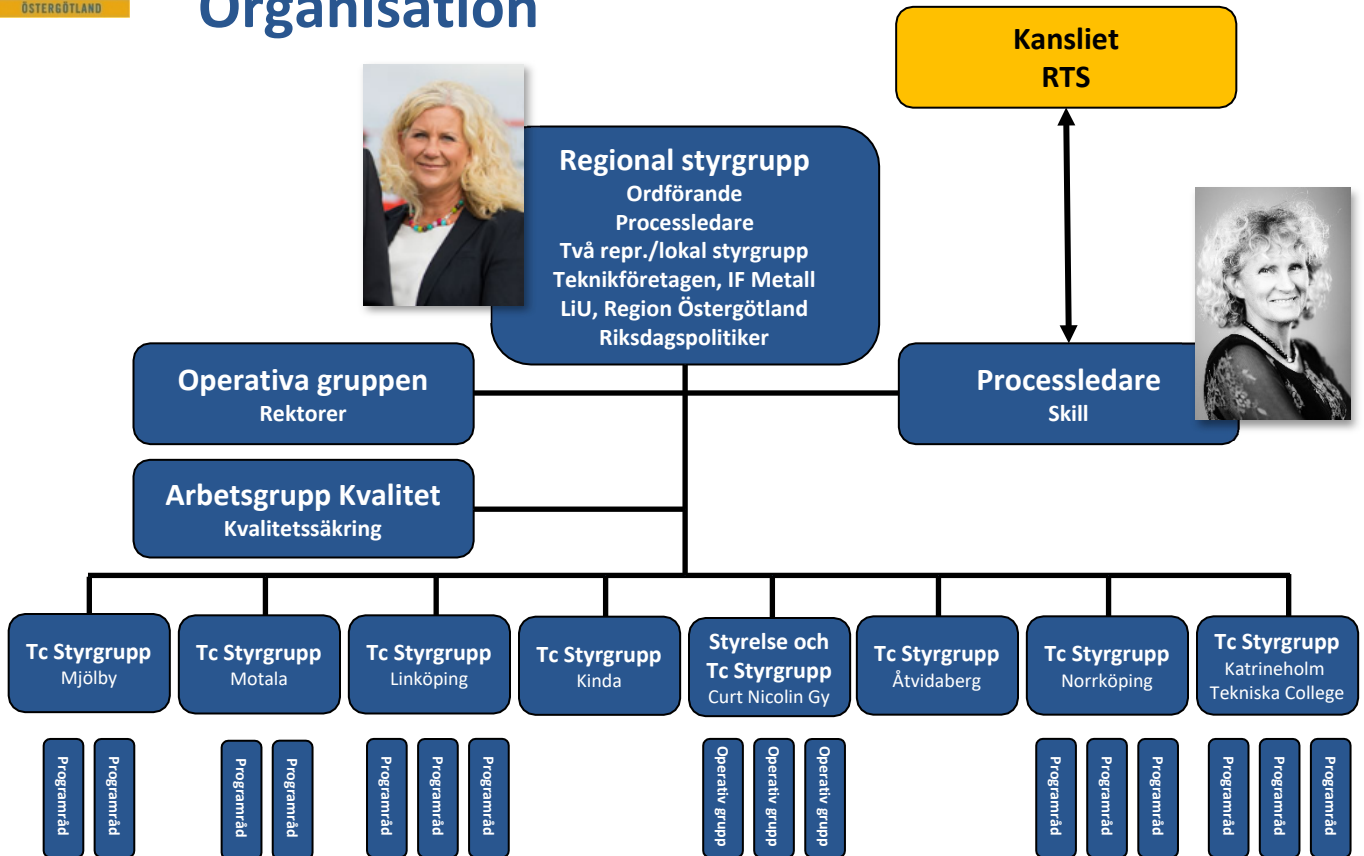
ÖSTERGÖTLAND

Organisation

Kansliet
RTS

Regional styrgrupp
Ordförande
Processledare
Två repr./lokal styrgrupp
Teknikföretagen, IF Metall
LiU, Region Östergötland
Riksdagspolitiker

Operativa gruppen
Rektorer

Processledare
Skill

Arbetsgrupp Kvalitet
Kvalitetssäkring

Tc Styrgrupp
Mjölby

Tc Styrgrupp
Motala

Tc Styrgrupp
Linköping

Tc Styrgrupp
Kinda

Styrelse och
Tc Styrgrupp
Curt Nicolin Gy

Tc Styrgrupp
Åtvidaberg

Tc Styrgrupp
Norrköping

Tc Styrgrupp
Katrineholm
Tekniska College

Programråd Programråd

Programråd Programråd

Programråd Programråd Programråd

Operativ grupp Operativ grupp Operativ grupp

Programråd Programråd Programråd

Programråd Programråd Programråd